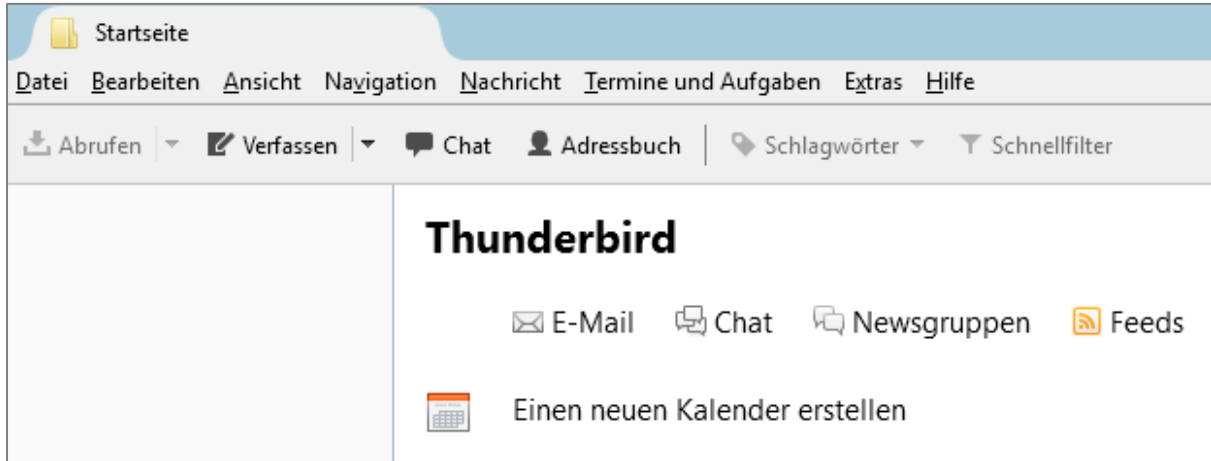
Startseite

Datei Bearbeiten Ansicht Navigation Nachricht Termine und Aufgaben Extras Hilfe

Abrufen Verfassen Chat Adressbuch Schlagwörter Schnellfilter

Thunderbird

E-Mail Chat Newsgruppen Feeds

Einen neuen Kalender erstellen